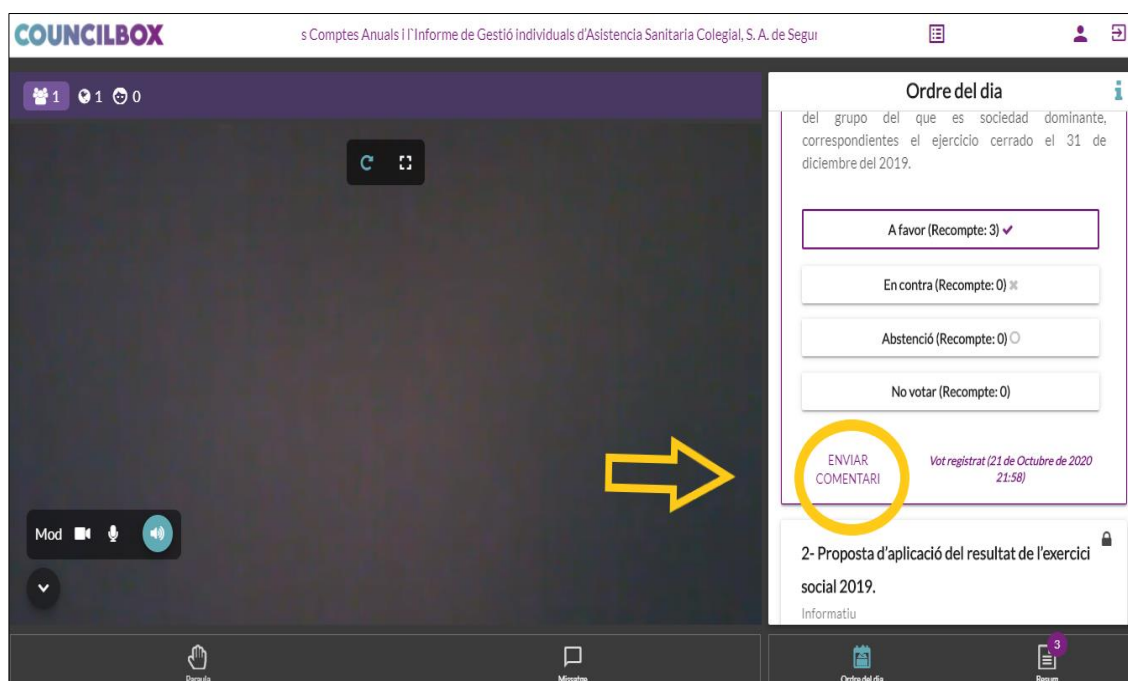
COUNCILBOX

s Comptes Anuals i l'Informe de Gestió individuals d'Asistencia Sanitaria Colegial, S. A. de Segui

1 1 0

Ordre del dia

del grupo del que es sociedad dominante, correspondientes el ejercicio cerrado el 31 de diciembre del 2019.

A favor (Recompte: 3) ✔

En contra (Recompte: 0) ✖

Abstenció (Recompte: 0)

No votar (Recompte: 0)

ENVIAR COMENTARI

Vot registrat (21 de Octubre de 2020 21:58)

2- Proposta d'aplicació del resultat de l'exercici social 2019.

Informatiu

Mod

Paraula

Missatge

Ordre del dia

3

Resum